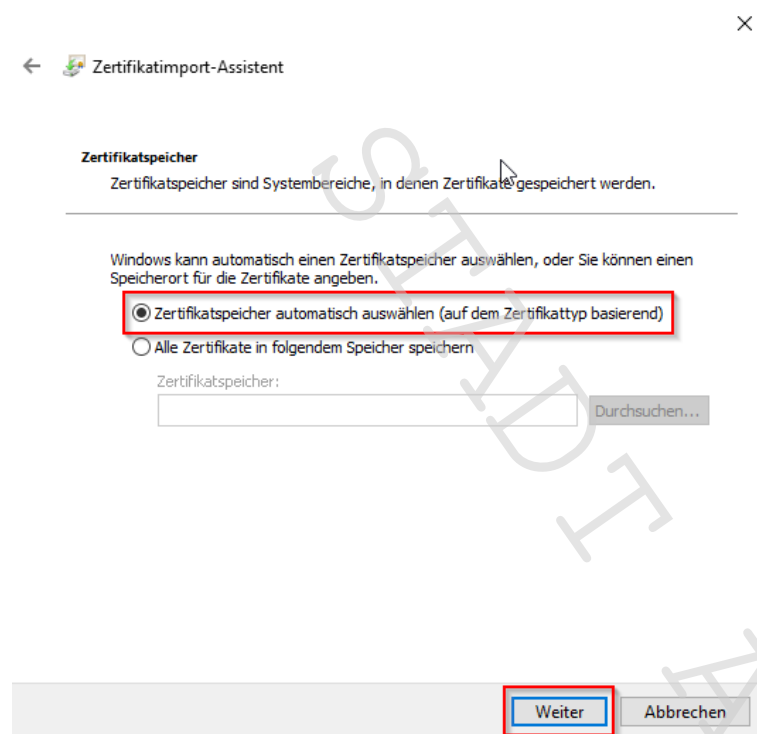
×

← Zertifikatimport-Assistent

Zertifikatspeicher

Zertifikatspeicher sind Systembereiche, in denen Zertifikate gespeichert werden.

Windows kann automatisch einen Zertifikatspeicher auswählen, oder Sie können einen Speicherort für die Zertifikate angeben.

Zertifikatspeicher automatisch auswählen (auf dem Zertifikattyp basierend)

Alle Zertifikate in folgendem Speicher speichern

Zertifikatspeicher:

Durchsuchen...

STADT A

Weiter Abbrechen